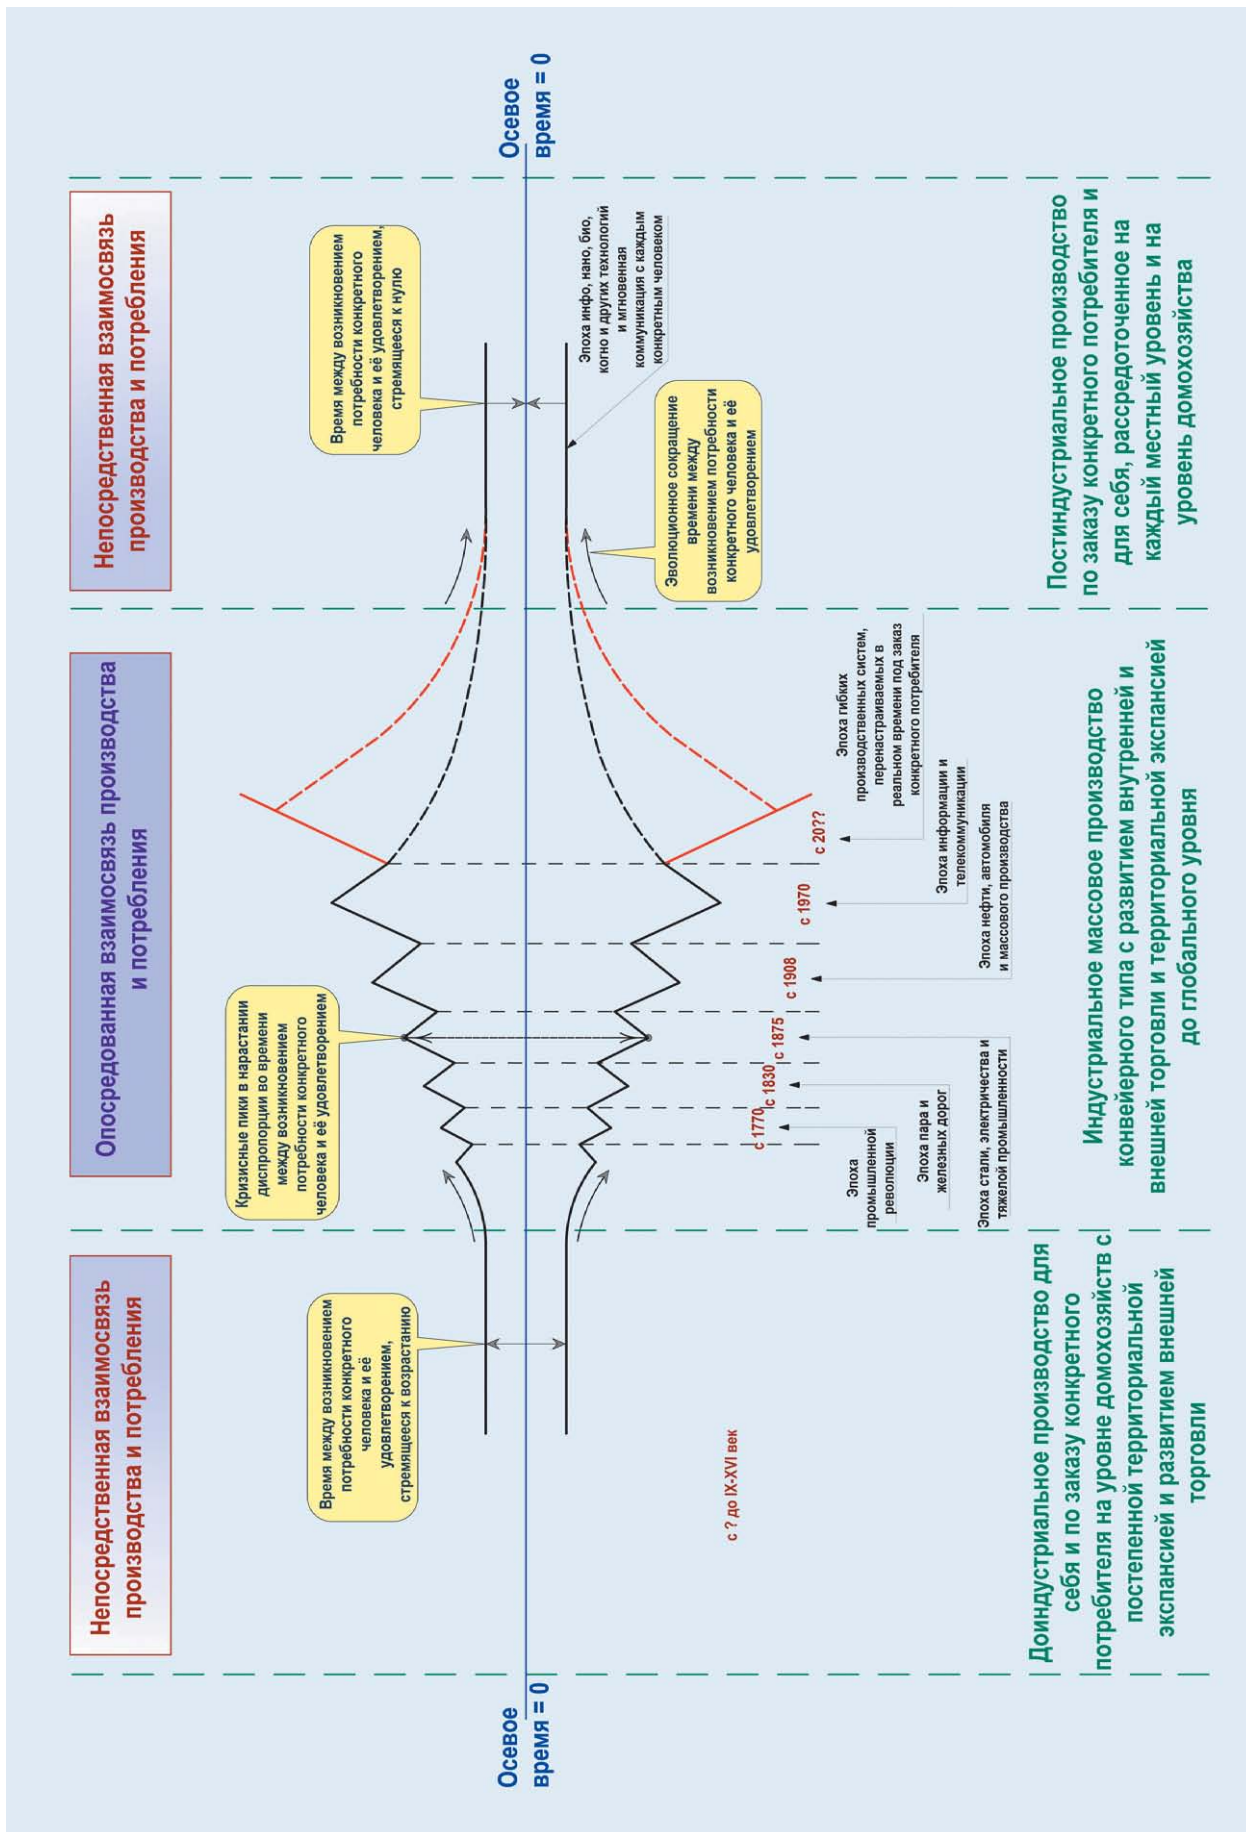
Непосредственная взаимосвязь производства и потребления

Опосредованная взаимосвязь производства и потребления

Непосредственная взаимосвязь производства и потребления

Осевое время = 0

Осевое время = 0

Время между возникновением потребности конкретного человека и её удовлетворением, стремящееся к возрастанию

Кризисные пики в нарастании диспропорции во времени между возникновением потребности конкретного человека и её удовлетворением

Время между возникновением потребности конкретного человека и её удовлетворением, стремящееся к нулю

Эволюционное сокращение времени между возникновением потребности конкретного человека и её удовлетворением

Эпоха инфо, нано, био, когно и других технологий и мгновенная коммуникация с каждым конкретным человеком

с ? до IX-XVI век

с 1770

с 1830

с 1875

с 1908

с 1970

с 20??

Эпоха промышленной революции

Эпоха пара и железных дорог

Эпоха стали, электричества и тяжелой промышленности

Эпоха нефти, автомобиля и массового производства

Эпоха информации и телекоммуникации

Эпоха гибких производственных систем, перенастраиваемых в реальном времени под заказ конкретного потребителя

Доиндустриальное производство для себя и по заказу конкретного потребителя на уровне домохозяйств с постепенной территориальной экспансией и развитием внешней торговли

Индустриальное массовое производство конвейерного типа с развитием внутренней и внешней торговли и территориальной экспансией до глобального уровня

Постиндустриальное производство по заказу конкретного потребителя и для себя, рассредоточенное на каждый местный уровень и на уровень домохозяйства